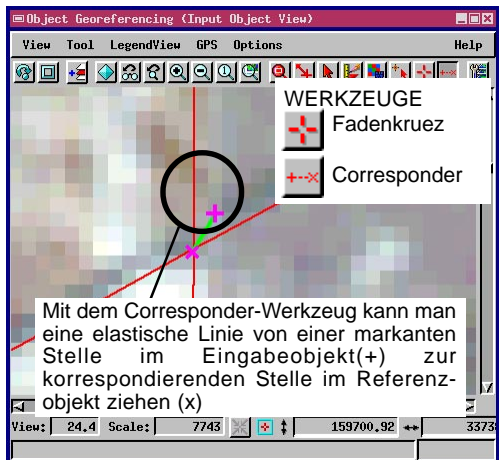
Object Georeferencing (Input Object View)

View Tool LegendView GPS Options Help

WERKZEUGE

Fadenkruez

Corresponder

Mit dem Corresponder-Werkzeug kann man eine elastische Linie von einer markanten Stelle im Eingabeobjekt(+) zur korrespondierenden Stelle im Referenzobjekt ziehen (x)

View: 24.4 Scale: 7743 159700.92 3373